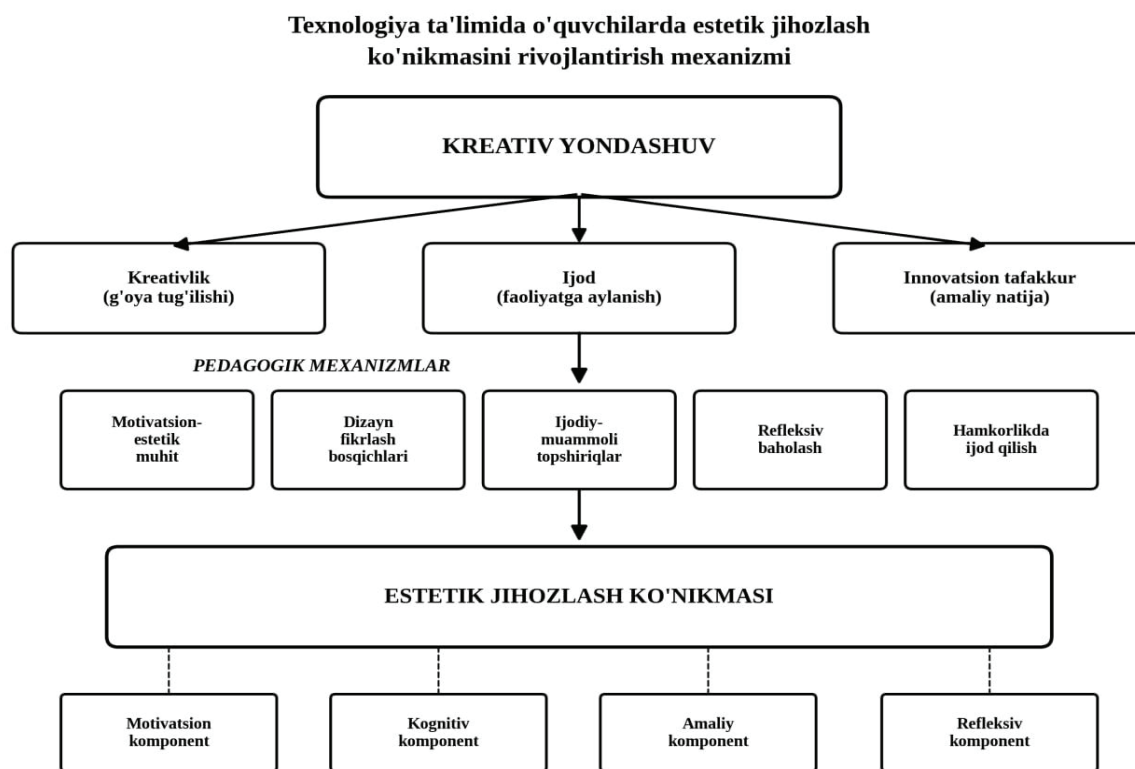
Texnologiya ta'limida o'quvchilarda estetik jihozlash ko'nikmasini rivojlantirish mexanizmi

KREATIV YONDASHUV

Kreativlik (g'oya tug'ilishi)

Ijod (faoliyatga aylanish)

Innovatsion tafakkur (amaliy natija)

PEDAGOGIK MEXANIZMLAR

Motivatsion-estetik muhit

Dizayn fikrlash bosqichlari

Ijodiy-muammoli topshiriqlar

Refleksiv baholash

Hamkorlikda ijod qilish

ESTETIK JIHOZLASH KO'NIKMASI

Motivatsion komponent

Kognitiv komponent

Amaliy komponent

Refleksiv komponent